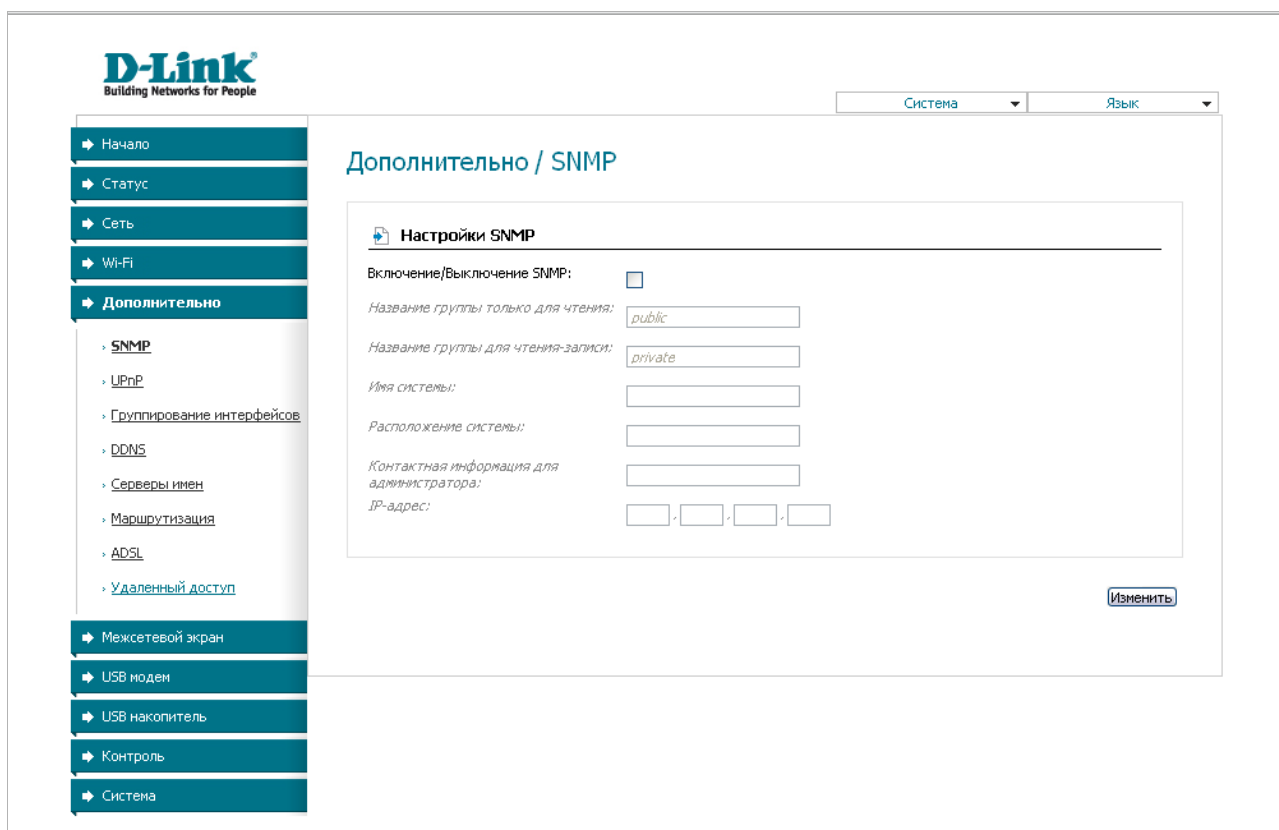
D-Link
Building Networks for People

Система
Язык

Начало
Статус
Сеть
Wi-Fi
Дополнительно
SNMP
UPnP
Группирование интерфейсов
DDNS
Серверы имен
Маршрутизация
ADSL
Удаленный доступ
Межсетевой экран
USB модем
USB накопитель
Контроль
Система

Дополнительно / SNMP

Настройки SNMP

Включение/Выключение SNMP:
Название группы только для чтения: public
Название группы для чтения-записи: private
Имя системы:
Расположение системы:
Контактная информация для администратора:
IP-адрес: . . .

Изменить